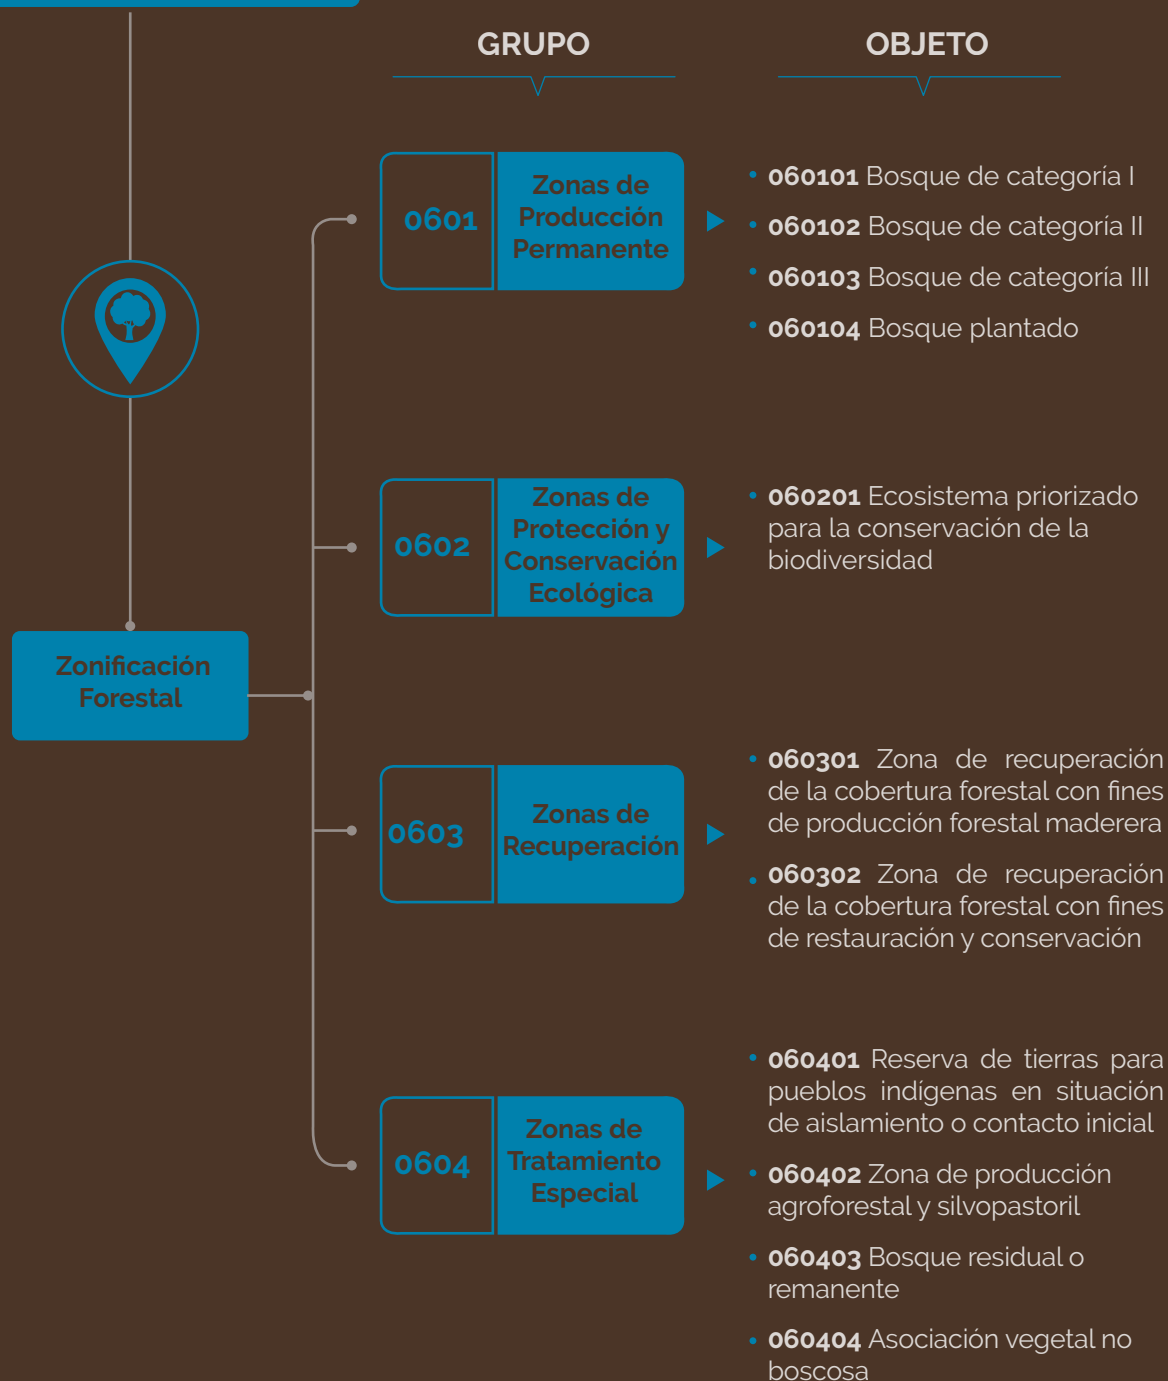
GRUPO

OBJETO

Zonificación Forestal

0601

Zonas de Producción Permanente

- **060101** Bosque de categoría I
- **060102** Bosque de categoría II
- **060103** Bosque de categoría III
- **060104** Bosque plantado

0602

Zonas de Protección y Conservación Ecológica

- **060201** Ecosistema priorizado para la conservación de la biodiversidad

0603

Zonas de Recuperación

- **060301** Zona de recuperación de la cobertura forestal con fines de producción forestal maderera
- **060302** Zona de recuperación de la cobertura forestal con fines de restauración y conservación

0604

Zonas de Tratamiento Especial

- **060401** Reserva de tierras para pueblos indígenas en situación de aislamiento o contacto inicial
- **060402** Zona de producción agroforestal y silvopastoril
- **060403** Bosque residual o remanente
- **060404** Asociación vegetal no boscosa